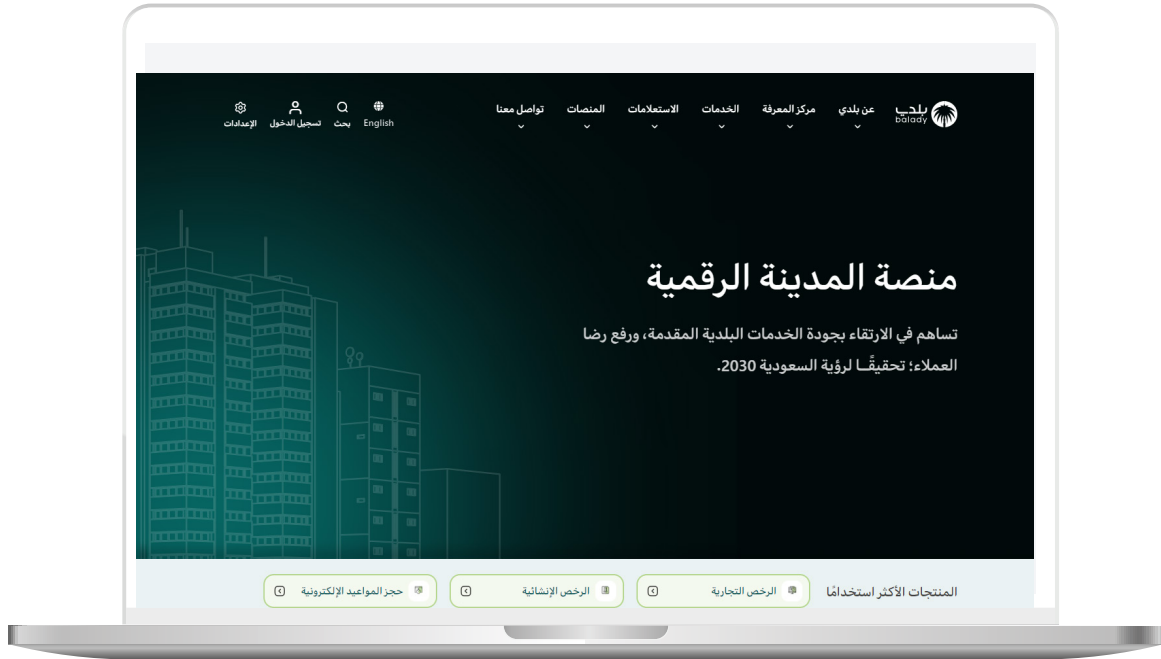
بلدي
balady

عن بلدي
مركز المعرفة
الخدمات
الاستعلامات
المنصات
تواصل معنا

English
بحث
تسجيل الدخول
الإعدادات

منصة المدينة الرقمية

تساهم في الارتقاء بجودة الخدمات البلدية المقدمة، ورفع رضا العملاء؛ تحقيقًا لرؤية السعودية 2030.

المنتجات الأكثر استخدامًا
الرخص التجارية
الرخص الإنشائية
حجز المواعيد الإلكترونية